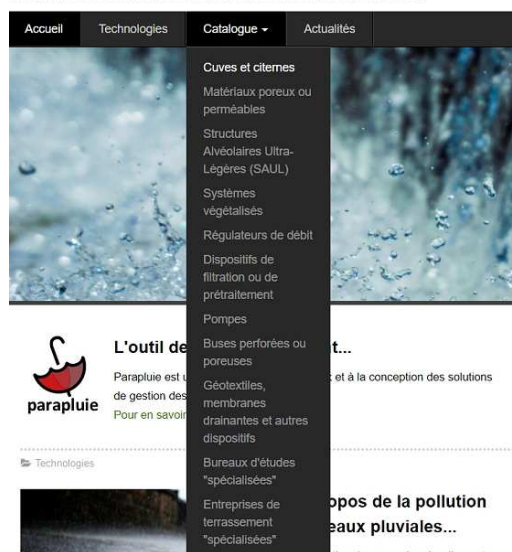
Accueil Technologies Catalogue ▾ Actualités

Cuves et citernes
Matériaux poreux ou perméables
Structures Alvéolaires Ultra-Légères (SAUL)
Systèmes végétalisés
Régulateurs de débit
Dispositifs de filtration ou de prétraitement
Pompes
Buses perforées ou poreuses
Géotextiles, membranes drainantes et autres dispositifs
Bureaux d'études "spécialisées"
Entreprises de terrassement "spécialisées"

parapluie

L'outil de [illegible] t...

Parapluie est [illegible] t et à la conception des solutions de gestion des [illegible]

Pour en savoir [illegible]

Technologies

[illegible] opos de la pollution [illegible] eaux pluviales...